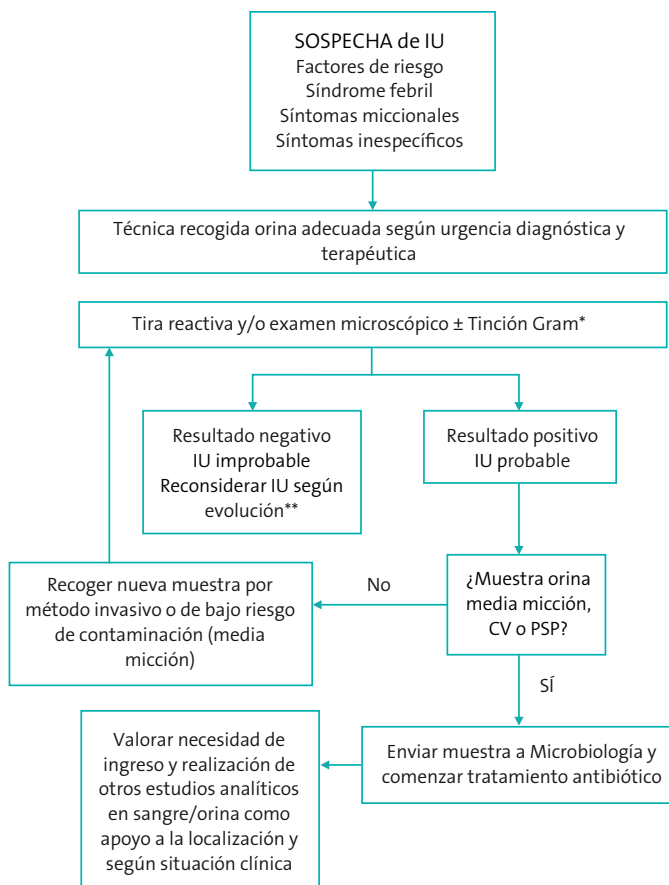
SOSPECHA de IU
Factores de riesgo
Síndrome febril
Síntomas miccionales
Síntomas inespecíficos

Técnica recogida orina adecuada según urgencia diagnóstica y terapéutica

Tira reactiva y/o examen microscópico ± Tinción Gram*

Resultado negativo
IU improbable
Reconsiderar IU según evolución**

Resultado positivo
IU probable

¿Muestra orina media micción, CV o PSP?

No

Recoger nueva muestra por método invasivo o de bajo riesgo de contaminación (media micción)

SÍ

Enviar muestra a Microbiología y comenzar tratamiento antibiótico

Valorar necesidad de ingreso y realización de otros estudios analíticos en sangre/orina como apoyo a la localización y según situación clínica